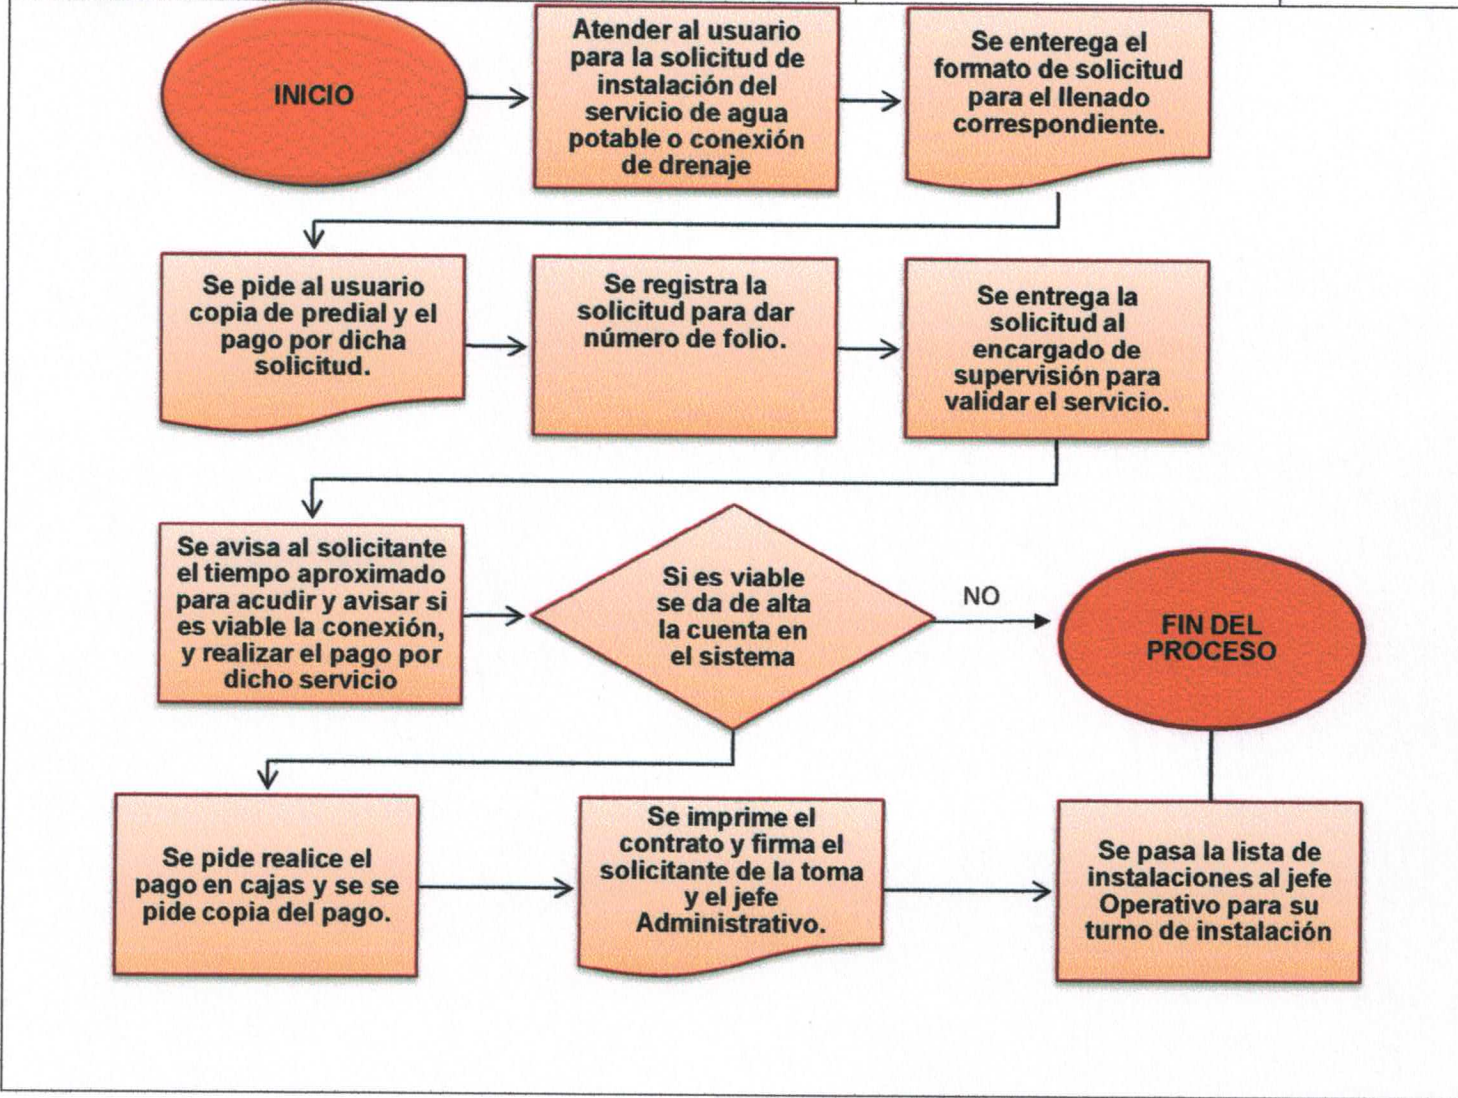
INICIO

Atender al usuario para la solicitud de instalación del servicio de agua potable o conexión de drenaje

Se enterega el formato de solicitud para el llenado correspondiente.

Se pide al usuario copia de predial y el pago por dicha solicitud.

Se registra la solicitud para dar número de folio.

Se entrega la solicitud al encargado de supervisión para validar el servicio.

Se avisa al solicitante el tiempo aproximado para acudir y avisar si es viable la conexión, y realizar el pago por dicho servicio

Si es viable se da de alta la cuenta en el sistema

NO

FIN DEL PROCESO

Se pide realice el pago en cajas y se se pide copia del pago.

Se imprime el contrato y firma el solicitante de la toma y el jefe Administrativo.

Se pasa la lista de instalaciones al jefe Operativo para su turno de instalación